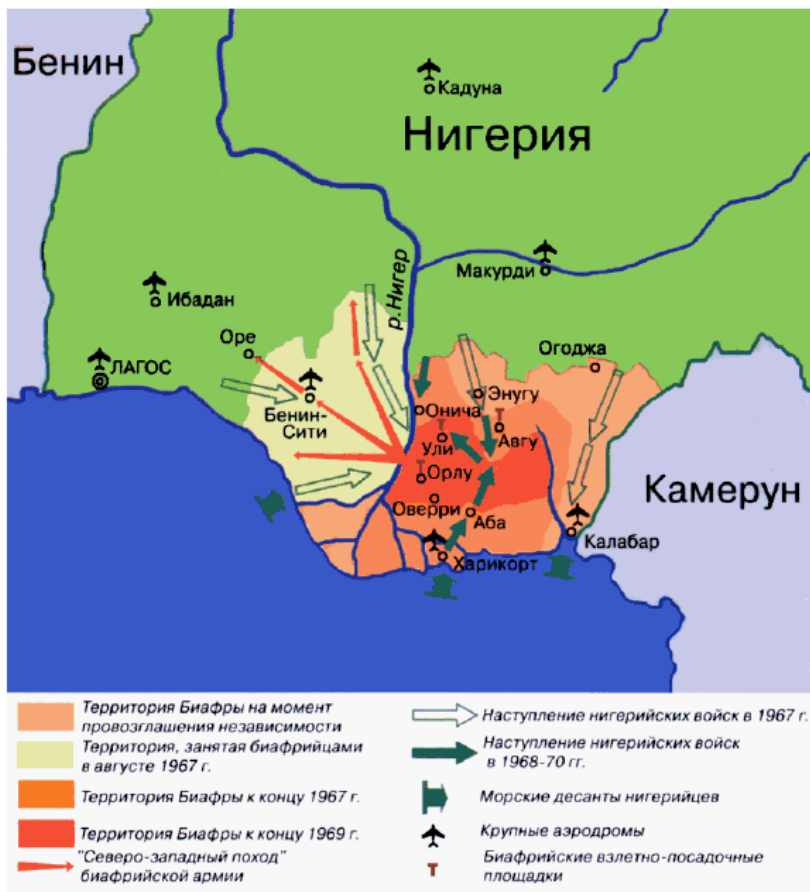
Бенин

Кадуна

Нигерия

р. Нигер

Макурди

Ибадан

Оре

ЛАГОС

Огоджа

Энугу

Бенин-Сити

Онича

Ули

Авгу

Орлу

Оверри

Аба

Камерун

Калабар

Харикорт

Территория Биафры на момент провозглашения независимости

Территория, занятая биафрийцами в августе 1967 г.

Территория Биафры к концу 1967 г.

Территория Биафры к концу 1969 г.

"Северо-западный поход" биафрийской армии

Наступление нигерийских войск в 1967 г.

Наступление нигерийских войск в 1968-70 гг.

Морские десанты нигерийцев

Крупные аэродромы

Биафрийские взлетно-посадочные площадки